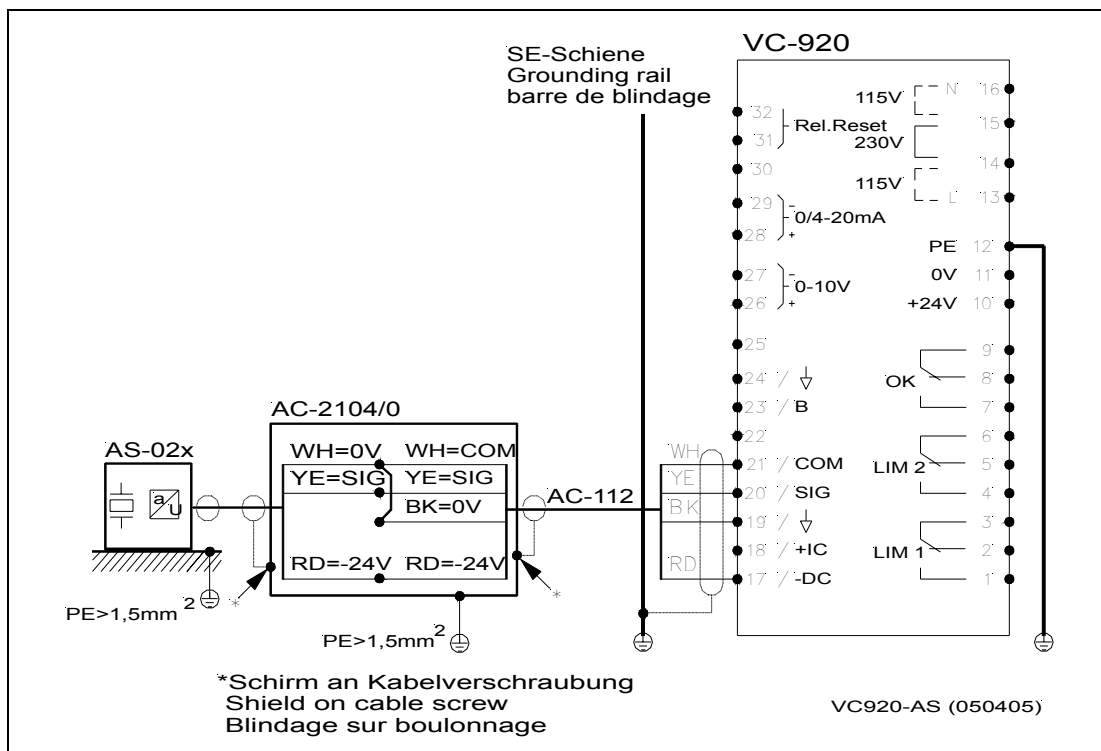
SE-Schiene
Grounding rail
barre de blindage

VC-920

32
31
Rel.Reset
30
29
0/4-20mA
28
27
0-10V
26
25
24
23 B
22
21 COM
20 SIG
19
18 +IC
17 -DC

115V N 16
15
230V
14
115V L 13
PE 12
0V 11
+24V 10
9
OK 8
7
6
LIM 2 5
4
3
LIM 1 2
1

AC-2104/0
WH=0V WH=COM
YE=SIG YE=SIG
BK=0V
RD=-24V RD=-24V

AS-02x
a/U

AC-112

WH
YE
BK
RD

PE>1,5mm$^2$
PE>1,5mm$^2$

*Schirm an Kabelverschraubung
Shield on cable screw
Blindage sur boulonnage

VC920-AS (050405)